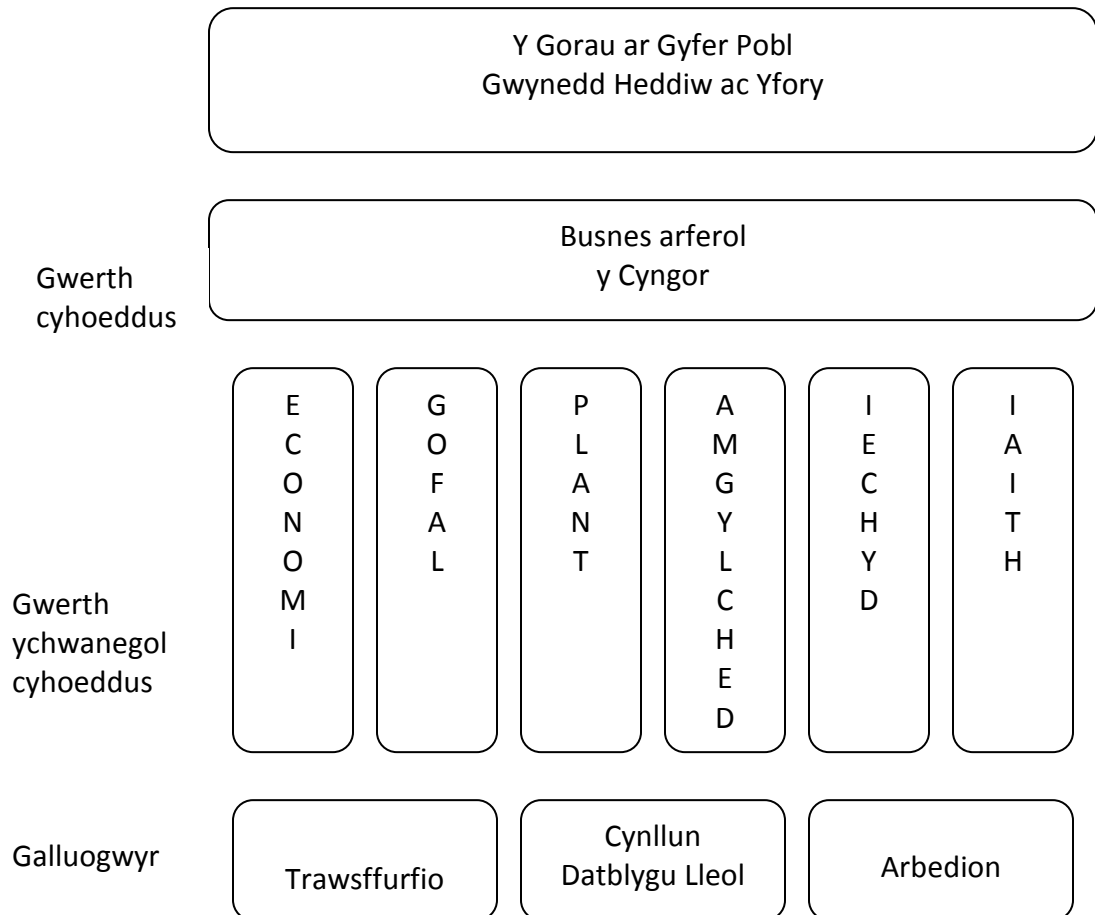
Y Gorau ar Gyfer Pobl
Gwynedd Heddiw ac Yfory

Gwerth cyhoeddus

Busnes arferol
y Cyngor

Gwerth ychwanegol cyhoeddus

ECONOMI

GOFAL

PLANT

AMGYLCHED

IECHYD

IAITH

Galluogwyr

Trawsffurfio

Cynllun
Datblygu Lleol

Arbedion